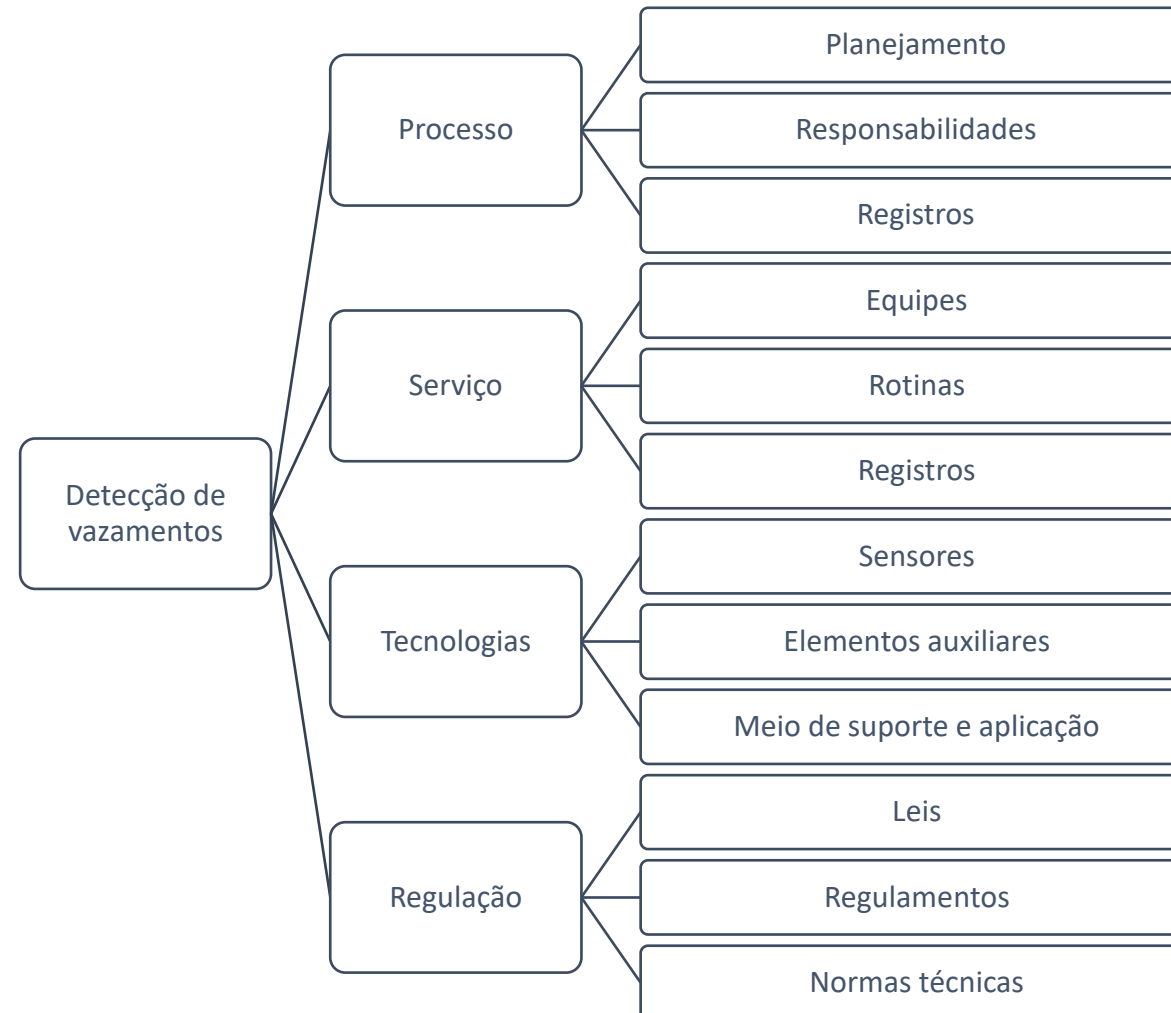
Detecção de vazamentos

Processo

Planejamento

Responsabilidades

Registros

Serviço

Equipes

Rotinas

Registros

Tecnologias

Sensores

Elementos auxiliares

Meio de suporte e aplicação

Regulação

Leis

Regulamentos

Normas técnicas